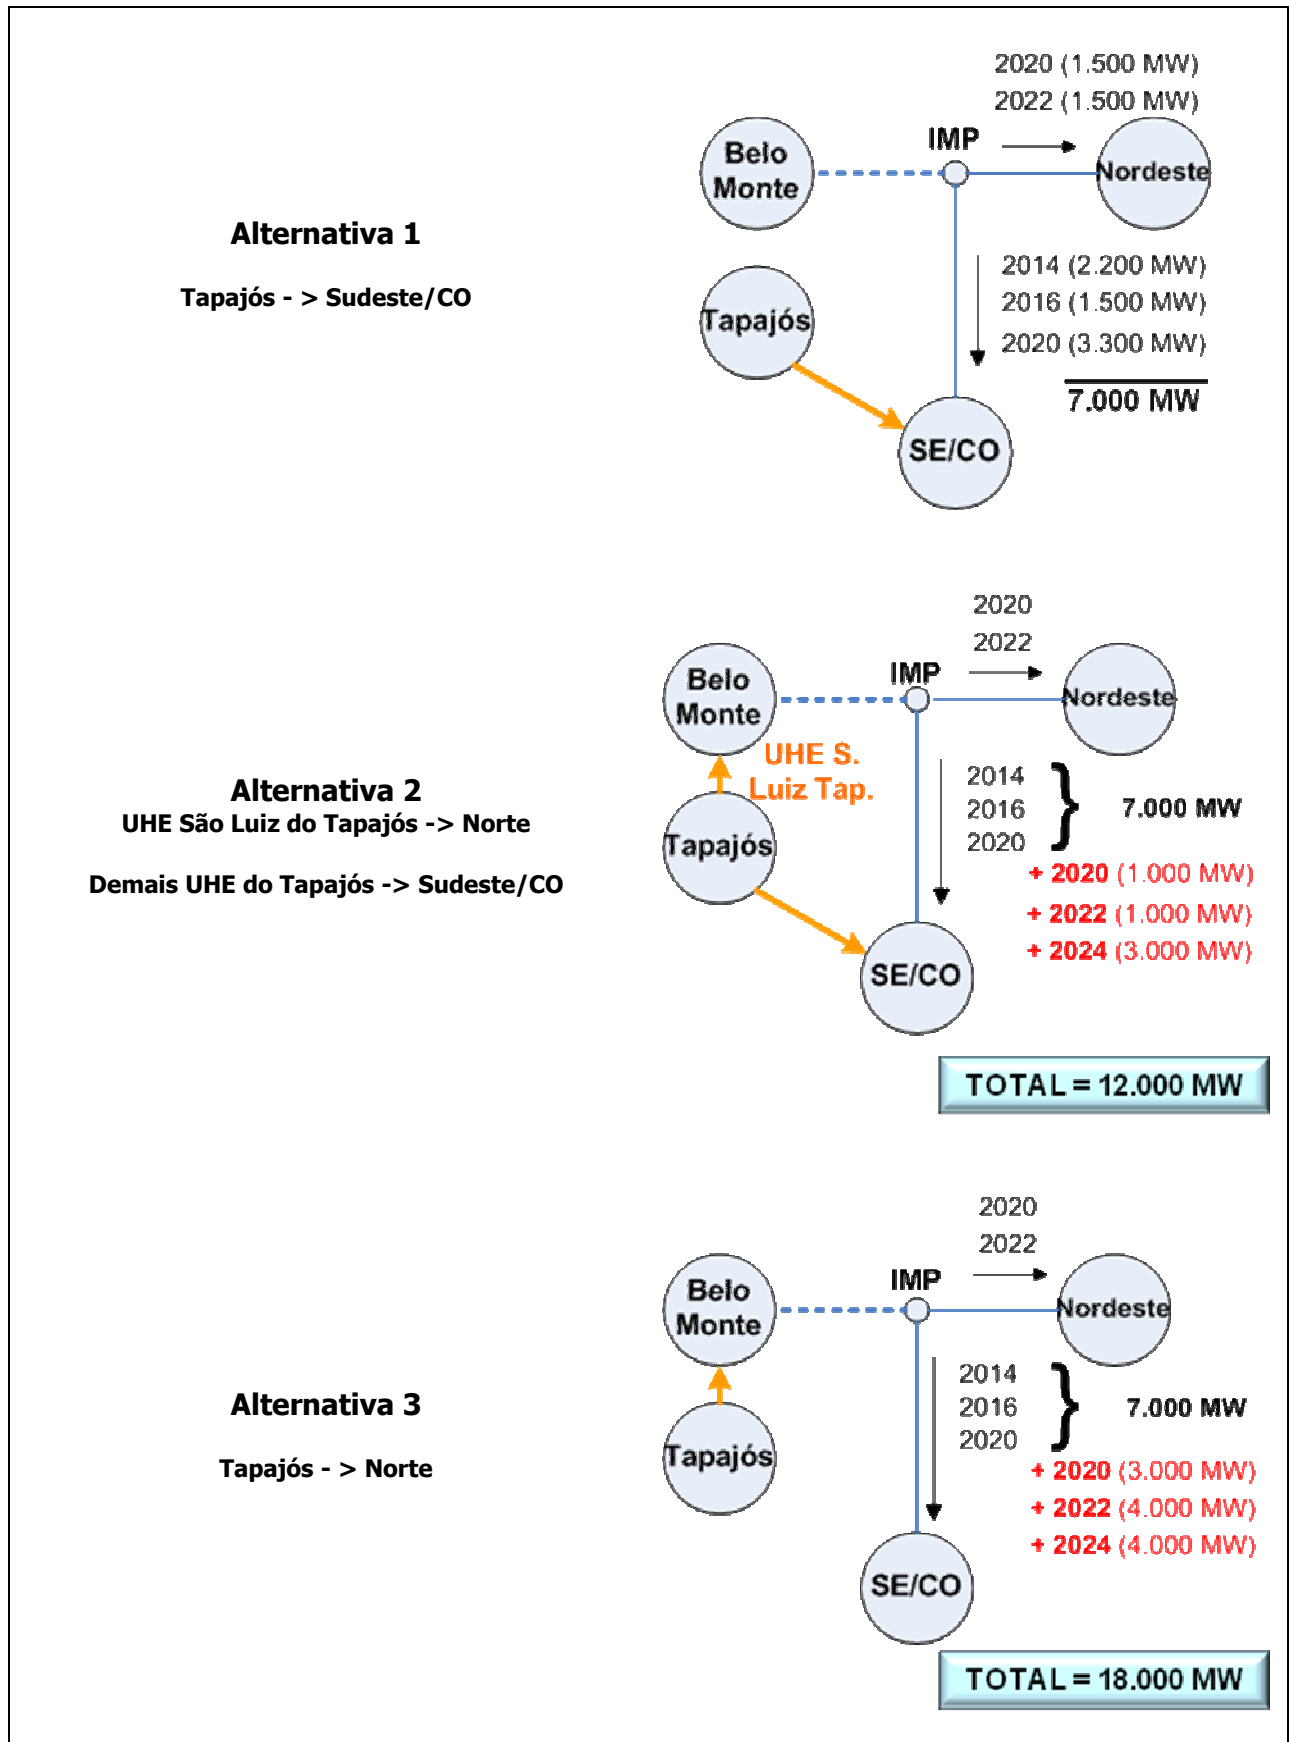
Alternativa 1

Tapajós - > Sudeste/CO

2020 (1.500 MW)
2022 (1.500 MW)

Belo Monte

IMP

Nordeste

Tapajós

2014 (2.200 MW)
2016 (1.500 MW)
2020 (3.300 MW)
7.000 MW

SE/CO

Alternativa 2
UHE São Luiz do Tapajós -> Norte

Demais UHE do Tapajós -> Sudeste/CO

2020
2022

Belo Monte

IMP

Nordeste

UHE S. Luiz Tap.

Tapajós

2014
2016
2020

7.000 MW

+ 2020 (1.000 MW)
+ 2022 (1.000 MW)
+ 2024 (3.000 MW)

SE/CO

TOTAL = 12.000 MW

Alternativa 3

Tapajós - > Norte

2020
2022

Belo Monte

IMP

Nordeste

Tapajós

2014
2016
2020

7.000 MW

+ 2020 (3.000 MW)
+ 2022 (4.000 MW)
+ 2024 (4.000 MW)

SE/CO

TOTAL = 18.000 MW